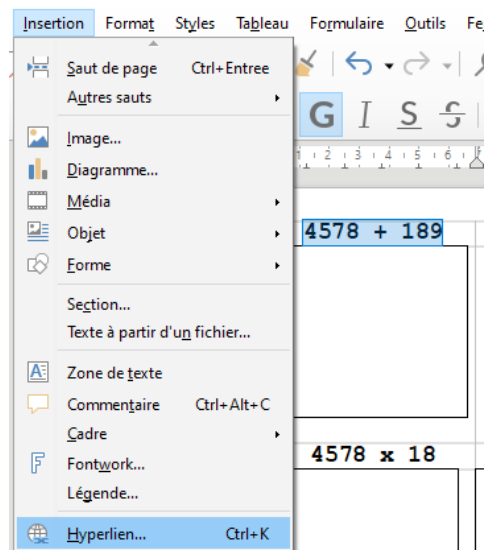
Insertion Format Styles Tableau Formulaire Outils Fe

Saut de page Ctrl+Entree
Autres sauts
Image...
Diagramme...
Média
Objet
Forme
Section...
Texte à partir d'un fichier...
Zone de texte
Commentaire Ctrl+Alt+C
Cadre
Fontwork...
Légende...
Hyperlien... Ctrl+K

G I S S

1 2 3 4 5 6

4578 + 189

4578 x 18